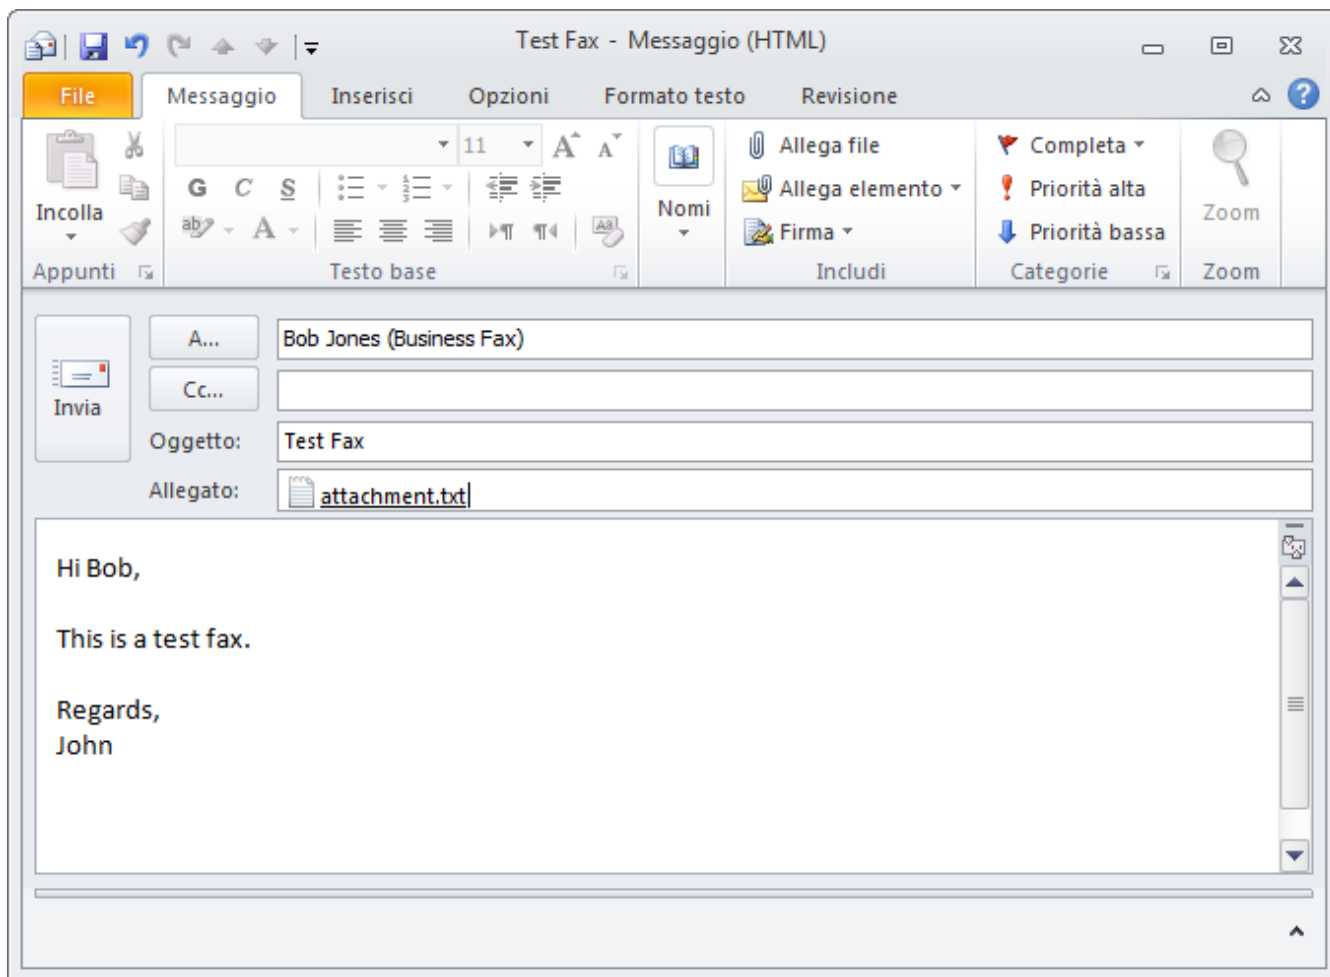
Test Fax - Messaggio (HTML)

File
Messaggio
Inserisci
Opzioni
Formato testo
Revisione

Incolla
Appunti
11
G C S
Testo base
Nomi
Allega file
Allega elemento
Firma
Includi
Completa
Priorità alta
Priorità bassa
Categorie
Zoom
Zoom

Invia
A...
Bob Jones (Business Fax)
Cc...
Oggetto:
Test Fax
Allegato:
attachment.txt

Hi Bob,

This is a test fax.

Regards,
John